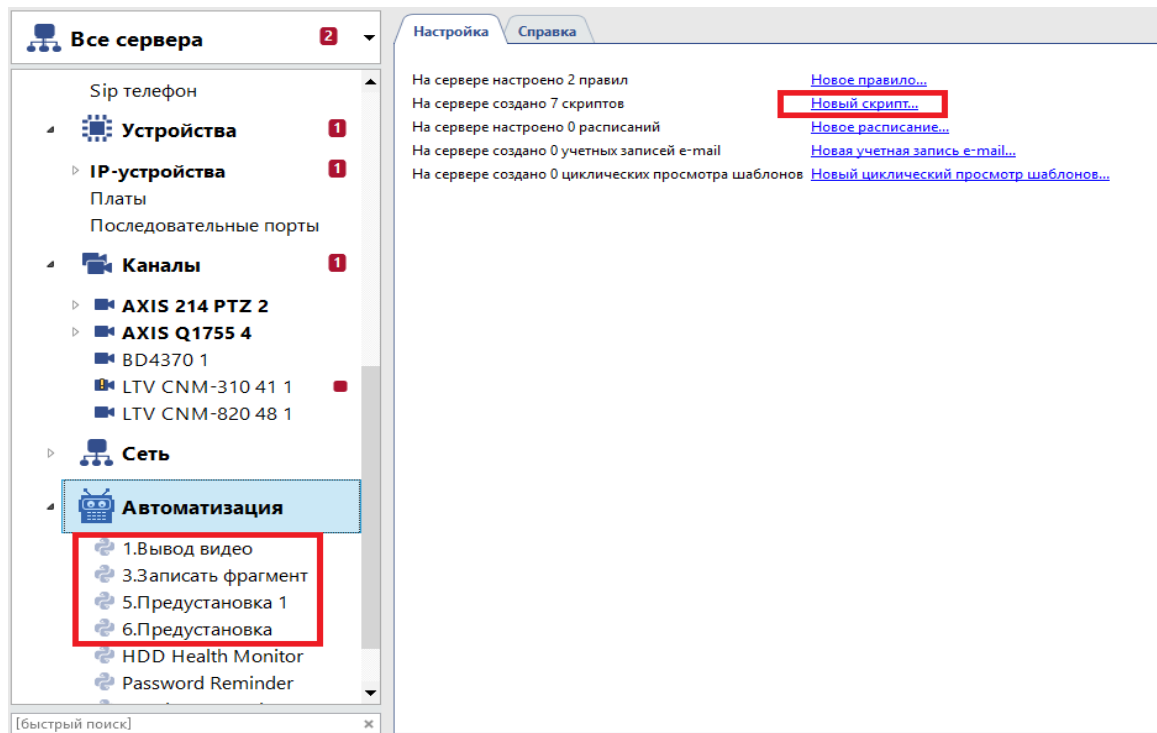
Все сервера 2

Sip телефон
Устройства 1
IP-устройства 1
Платы
Последовательные порты
Каналы 1
AXIS 214 PTZ 2
AXIS Q1755 4
BD4370 1
LTV CNM-310 41 1
LTV CNM-820 48 1
Сеть
Автоматизация
1.Вывод видео
3.Записать фрагмент
5.Предустановка 1
6.Предустановка
HDD Health Monitor
Password Reminder
[быстрый поиск] ×

Настройка | Справка

На сервере настроено 2 правил Новое правило...
На сервере создано 7 скриптов Новый скрипт...
На сервере настроено 0 расписаний Новое расписание...
На сервере создано 0 учетных записей e-mail Новая учетная запись e-mail...
На сервере создано 0 циклических просмотра шаблонов Новый циклический просмотр шаблонов...